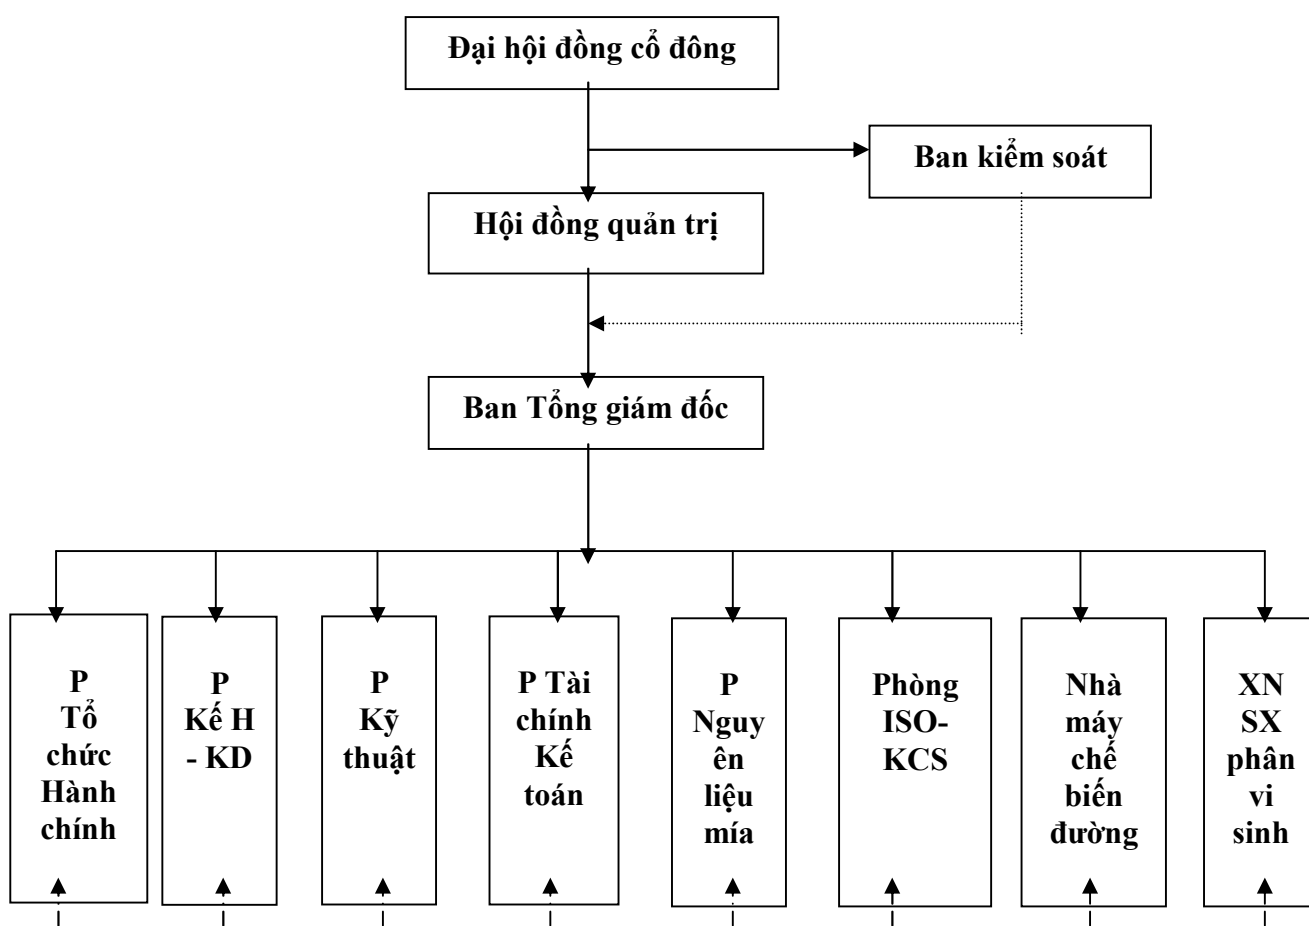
Đại hội đồng cổ đông

Ban kiểm soát

Hội đồng quản trị

Ban Tổng giám đốc

P Tổ chức Hành chính

P Kế H - KD

P Kỹ thuật

P Tài chính Kế toán

P Nguyên liệu mía

Phòng ISO-KCS

Nhà máy chế biến đường

XN SX phân vi sinh